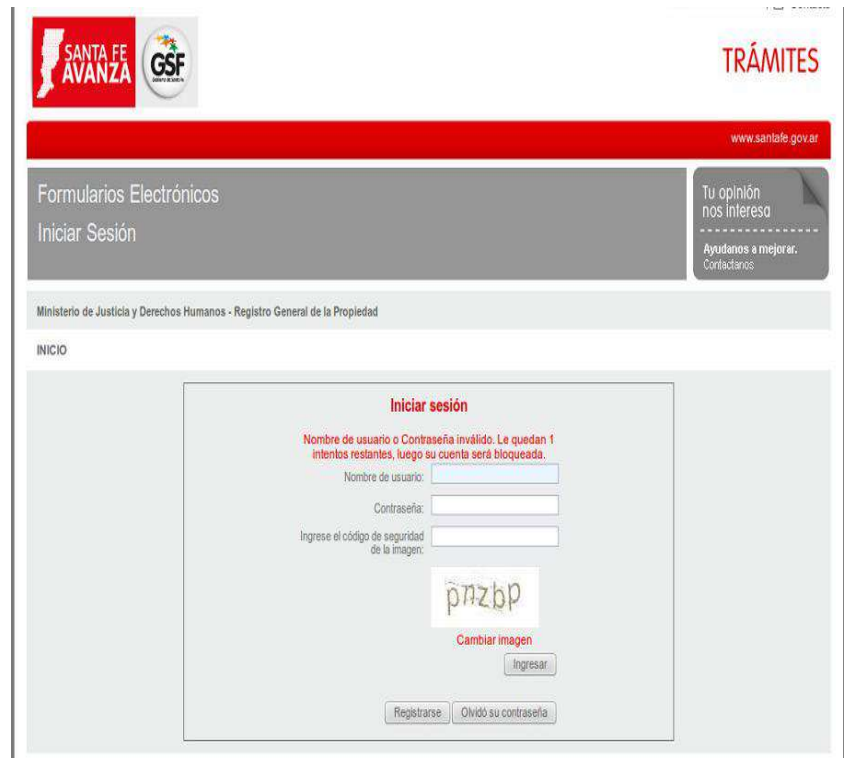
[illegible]

SANTA FE AVANZA

GSF

TRÁMITES

www.santafe.gov.ar

Formularios Electrónicos

Iniciar Sesión

Tu opinión nos interesa

Ayudanos a mejorar.
Contactanos

Ministerio de Justicia y Derechos Humanos - Registro General de la Propiedad

INICIO

Iniciar sesión

Nombre de usuario o Contraseña inválido. Le quedan 1 intentos restantes, luego su cuenta será bloqueada.

Nombre de usuario:

Contraseña:

Ingrese el código de seguridad de la imagen:

pnzbp

Cambiar imagen

Ingresar

Registrarse

Olvidó su contraseña